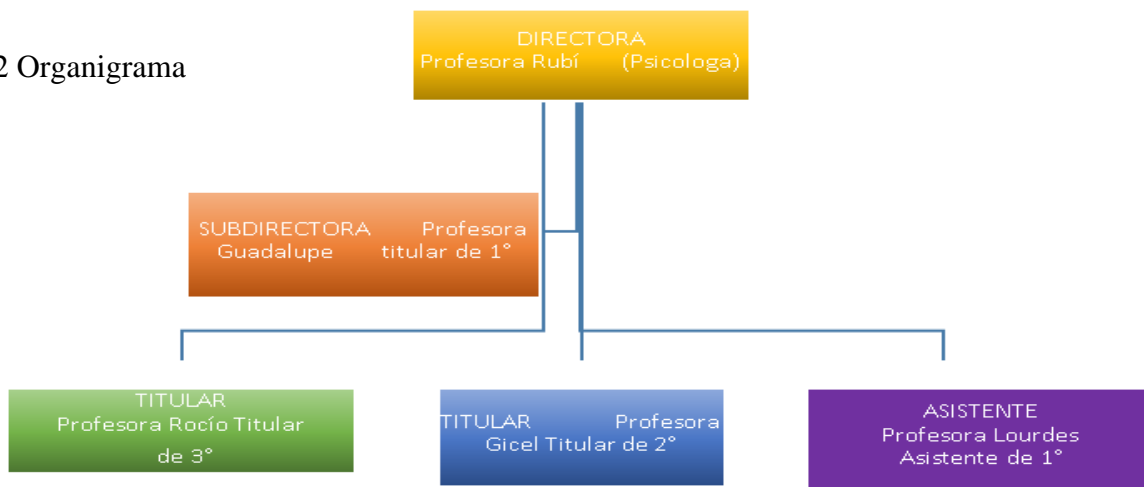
2 Organigrama

DIRECTORA
Profesora Rubí (Psicologa)

SUBDIRECTORA Profesora
Guadalupe titular de 1°

TITULAR
Profesora Rocío Titular de 3°

TITULAR Profesora
Gicel Titular de 2°

ASISTENTE
Profesora Lourdes
Asistente de 1°